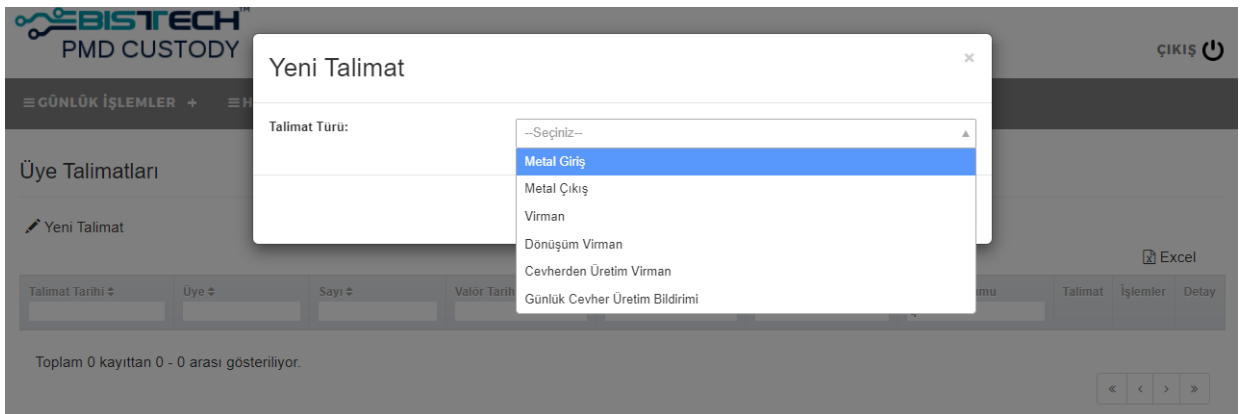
BISTECH™
PMD CUSTODY

ÇIKIŞ

≡GÜNLÜK İŞLEMLER + ≡H

Üye Talimatları

Yeni Talimat

Excel

| Talimat Tarihi ⇕ | Üye ⇕ | Sayı ⇕ | Valör Tarih | | | mu | Talimat | İşlemler | Detay |
|---|---|---|---|---|---|---|---|---|---|

Toplam 0 kayıttan 0 - 0 arası gösteriliyor.

« ‹ › »

Yeni Talimat

×

Talimat Türü:

--Seçiniz--

Metal Giriş
Metal Çıkış
Virman
Dönüşüm Virman
Cevherden Üretim Virman
Günlük Cevher Üretim Bildirimi